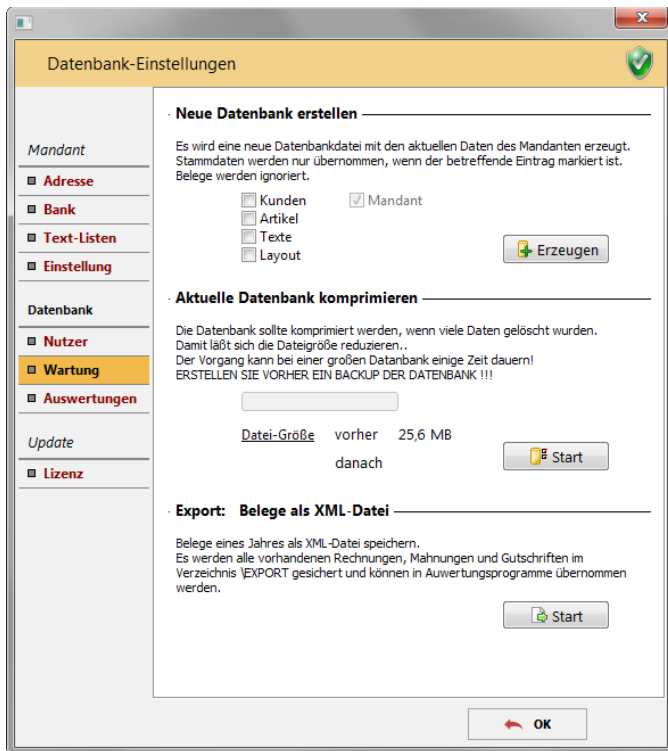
Datenbank-Einstellungen

Mandant
Adresse
Bank
Text-Listen
Einstellung

Datenbank
Nutzer
Wartung
Auswertungen

Update
Lizenz

Neue Datenbank erstellen

Es wird eine neue Datenbankdatei mit den aktuellen Daten des Mandanten erzeugt. Stammdaten werden nur übernommen, wenn der betreffende Eintrag markiert ist. Belege werden ignoriert.

Kunden
Mandant
Artikel
Texte
Layout

Erzeugen

Aktuelle Datenbank komprimieren

Die Datenbank sollte komprimiert werden, wenn viele Daten gelöscht wurden. Damit läßt sich die Dateigröße reduzieren..
Der Vorgang kann bei einer großen Datanbank einige Zeit dauern!
ERSTELLEN SIE VORHER EIN BACKUP DER DATENBANK !!!

Datei-Größe vorher 25,6 MB
danach

Start

Export: Belege als XML-Datei

Belege eines Jahres als XML-Datei speichern.
Es werden alle vorhandenen Rechnungen, Mahnungen und Gutschriften im Verzeichnis \EXPORT gesichert und können in Auwertungsprogramme übernommen werden.

Start

OK